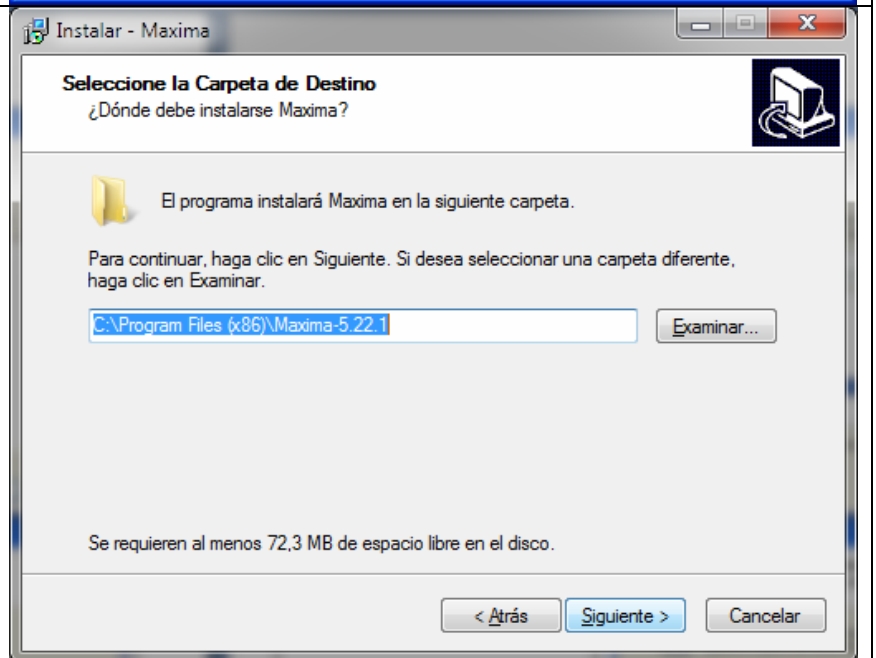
Instalar - Maxima

Seleccione la Carpeta de Destino
¿Dónde debe instalarse Maxima?

El programa instalará Maxima en la siguiente carpeta.

Para continuar, haga clic en Siguiente. Si desea seleccionar una carpeta diferente, haga clic en Examinar.

C:\Program Files (x86)\Maxima-5.22.1

Examinar...

Se requieren al menos 72,3 MB de espacio libre en el disco.

< Atrás

Siguiente >

Cancelar